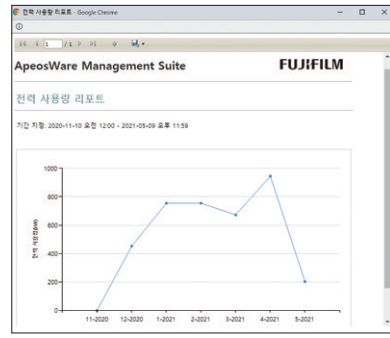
전력 사용량 리포트 - Google Chrome

1 /1

ApeosWare Management Suite

FUJIFILM

전력 사용량 리포트

기간 지정: 2020-11-10 오전 12:00 - 2021-05-09 오후 11:59

1000
800
600
400
200
0

전력 사용량(kW)

11-2020
12-2020
1-2021
2-2021
3-2021
4-2021
5-2021